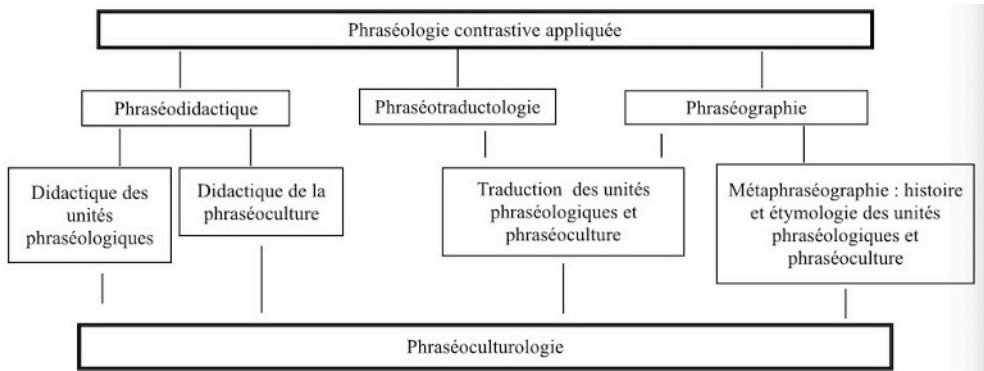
Phraséologie contrastive appliquée

Phraséodidactique

Phraséotraductologie

Phraséographie

Didactique des unités phraséologiques

Didactique de la phraséoculture

Traduction des unités phraséologiques et phraséoculture

Métaphraséographie : histoire et étymologie des unités phraséologiques et phraséoculture

Phraséoculturologie